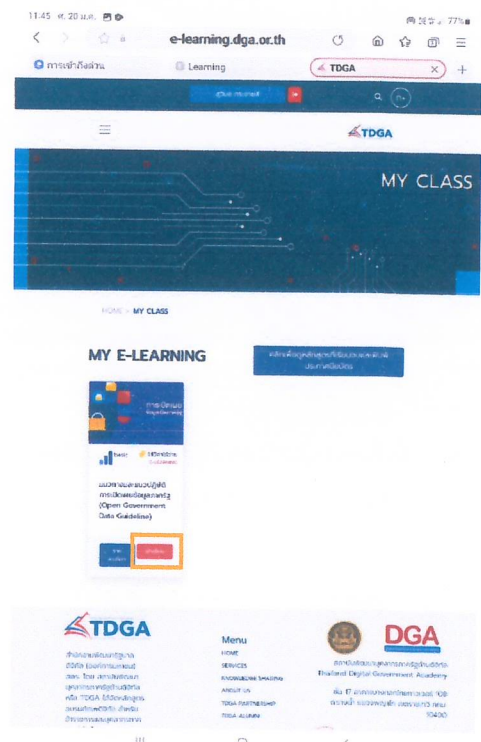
11.45 ศ. 20 ม.ค.

77%

e-learning.dga.or.th

การเข้าถึงด่วน

Learning

TDGA

TDGA

MY CLASS

HOME > MY CLASS

MY E-LEARNING

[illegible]

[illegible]

basic

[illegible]

แนวทางและระบบปฏิบัติการเปิดเผยข้อมูลภาครัฐ (Open Government Data Guideline)

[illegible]

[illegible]

TDGA

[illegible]

Menu

HOME

SERVICES

KNOWLEDGE SHARING

ABOUT US

TDGA PARTNERSHIP

TDGA ALUMNI

DGA

สถาบันพัฒนาบุคลากรภาครัฐด้านดิจิทัล
Thailand Digital Government Academy

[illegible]